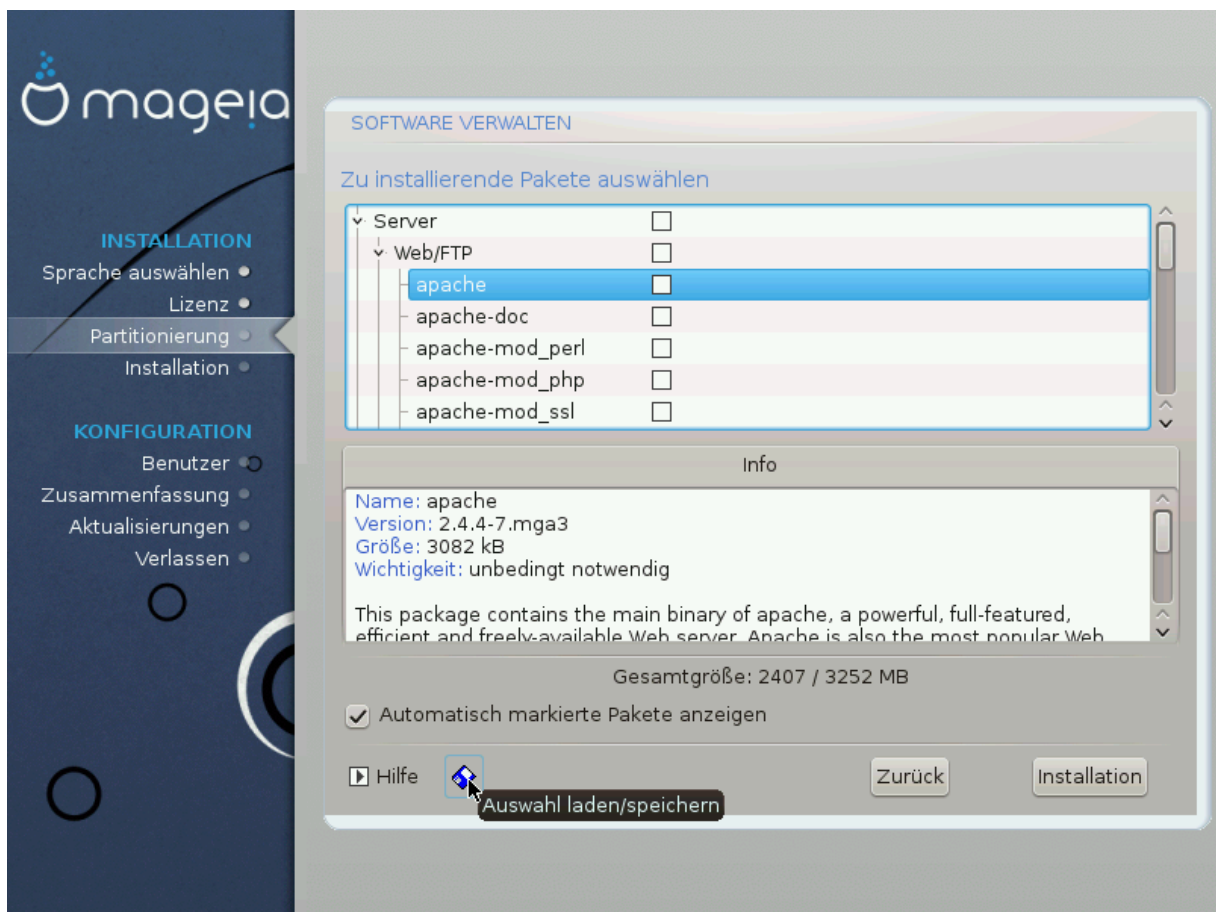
mageia

INSTALLATION
Sprache auswählen
Lizenz
Partitionierung
Installation

KONFIGURATION
Benutzer
Zusammenfassung
Aktualisierungen
Verlassen

SOFTWARE VERWALTEN

Zu installierende Pakete auswählen

Server
Web/FTP
apache
apache-doc
apache-mod_perl
apache-mod_php
apache-mod_ssl

Info

Name: apache
Version: 2.4.4-7.mga3
Größe: 3082 kB
Wichtigkeit: unbedingt notwendig

This package contains the main binary of apache, a powerful, full-featured, efficient and freely-available Web server. Apache is also the most popular Web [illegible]

Gesamtgröße: 2407 / 3252 MB

Automatisch markierte Pakete anzeigen

Hilfe
Auswahl laden/speichern
Zurück
Installation